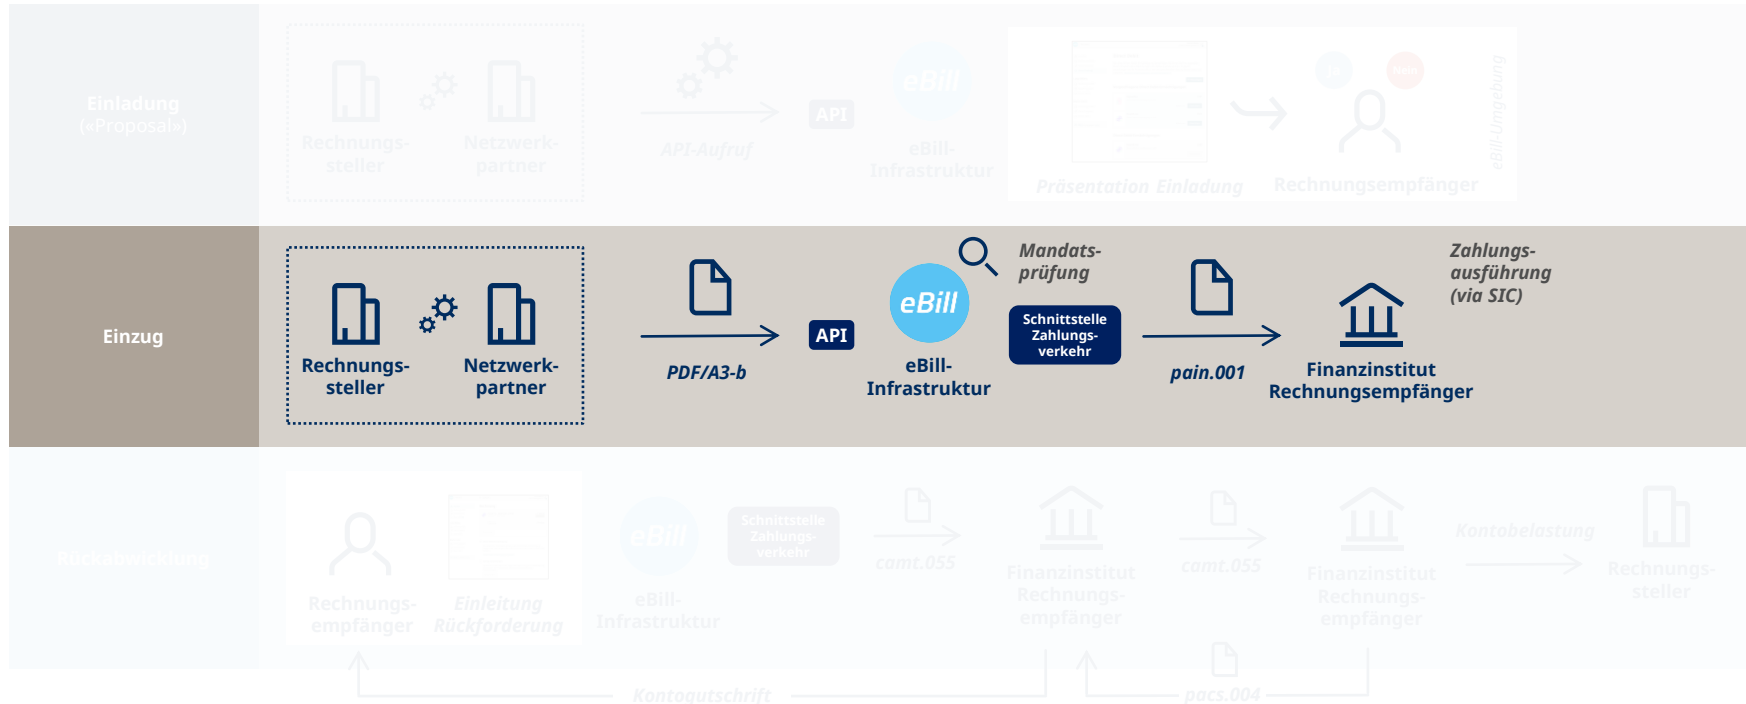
Einladung («Proposal»)

Rechnungssteller

Netzwerkpartner

API-Aufruf

API

eBill

eBill-Infrastruktur

Präsentation Einladung

Rechnungsempfänger

eBill-Umgebung

Einzug

Rechnungssteller

Netzwerkpartner

PDF/A3-b

API

eBill

eBill-Infrastruktur

Mandatsprüfung

Schnittstelle Zahlungsverkehr

pain.001

Zahlungsausführung (via SIC)

Finanzinstitut Rechnungsempfänger

Rückabwicklung

Rechnungsempfänger

Einleitung Rückforderung

eBill

eBill-Infrastruktur

Schnittstelle Zahlungsverkehr

camt.055

Finanzinstitut Rechnungsempfänger

camt.055

Finanzinstitut Rechnungsempfänger

Kontobelastung

Rechnungssteller

Kontogutschrift

pacs.004